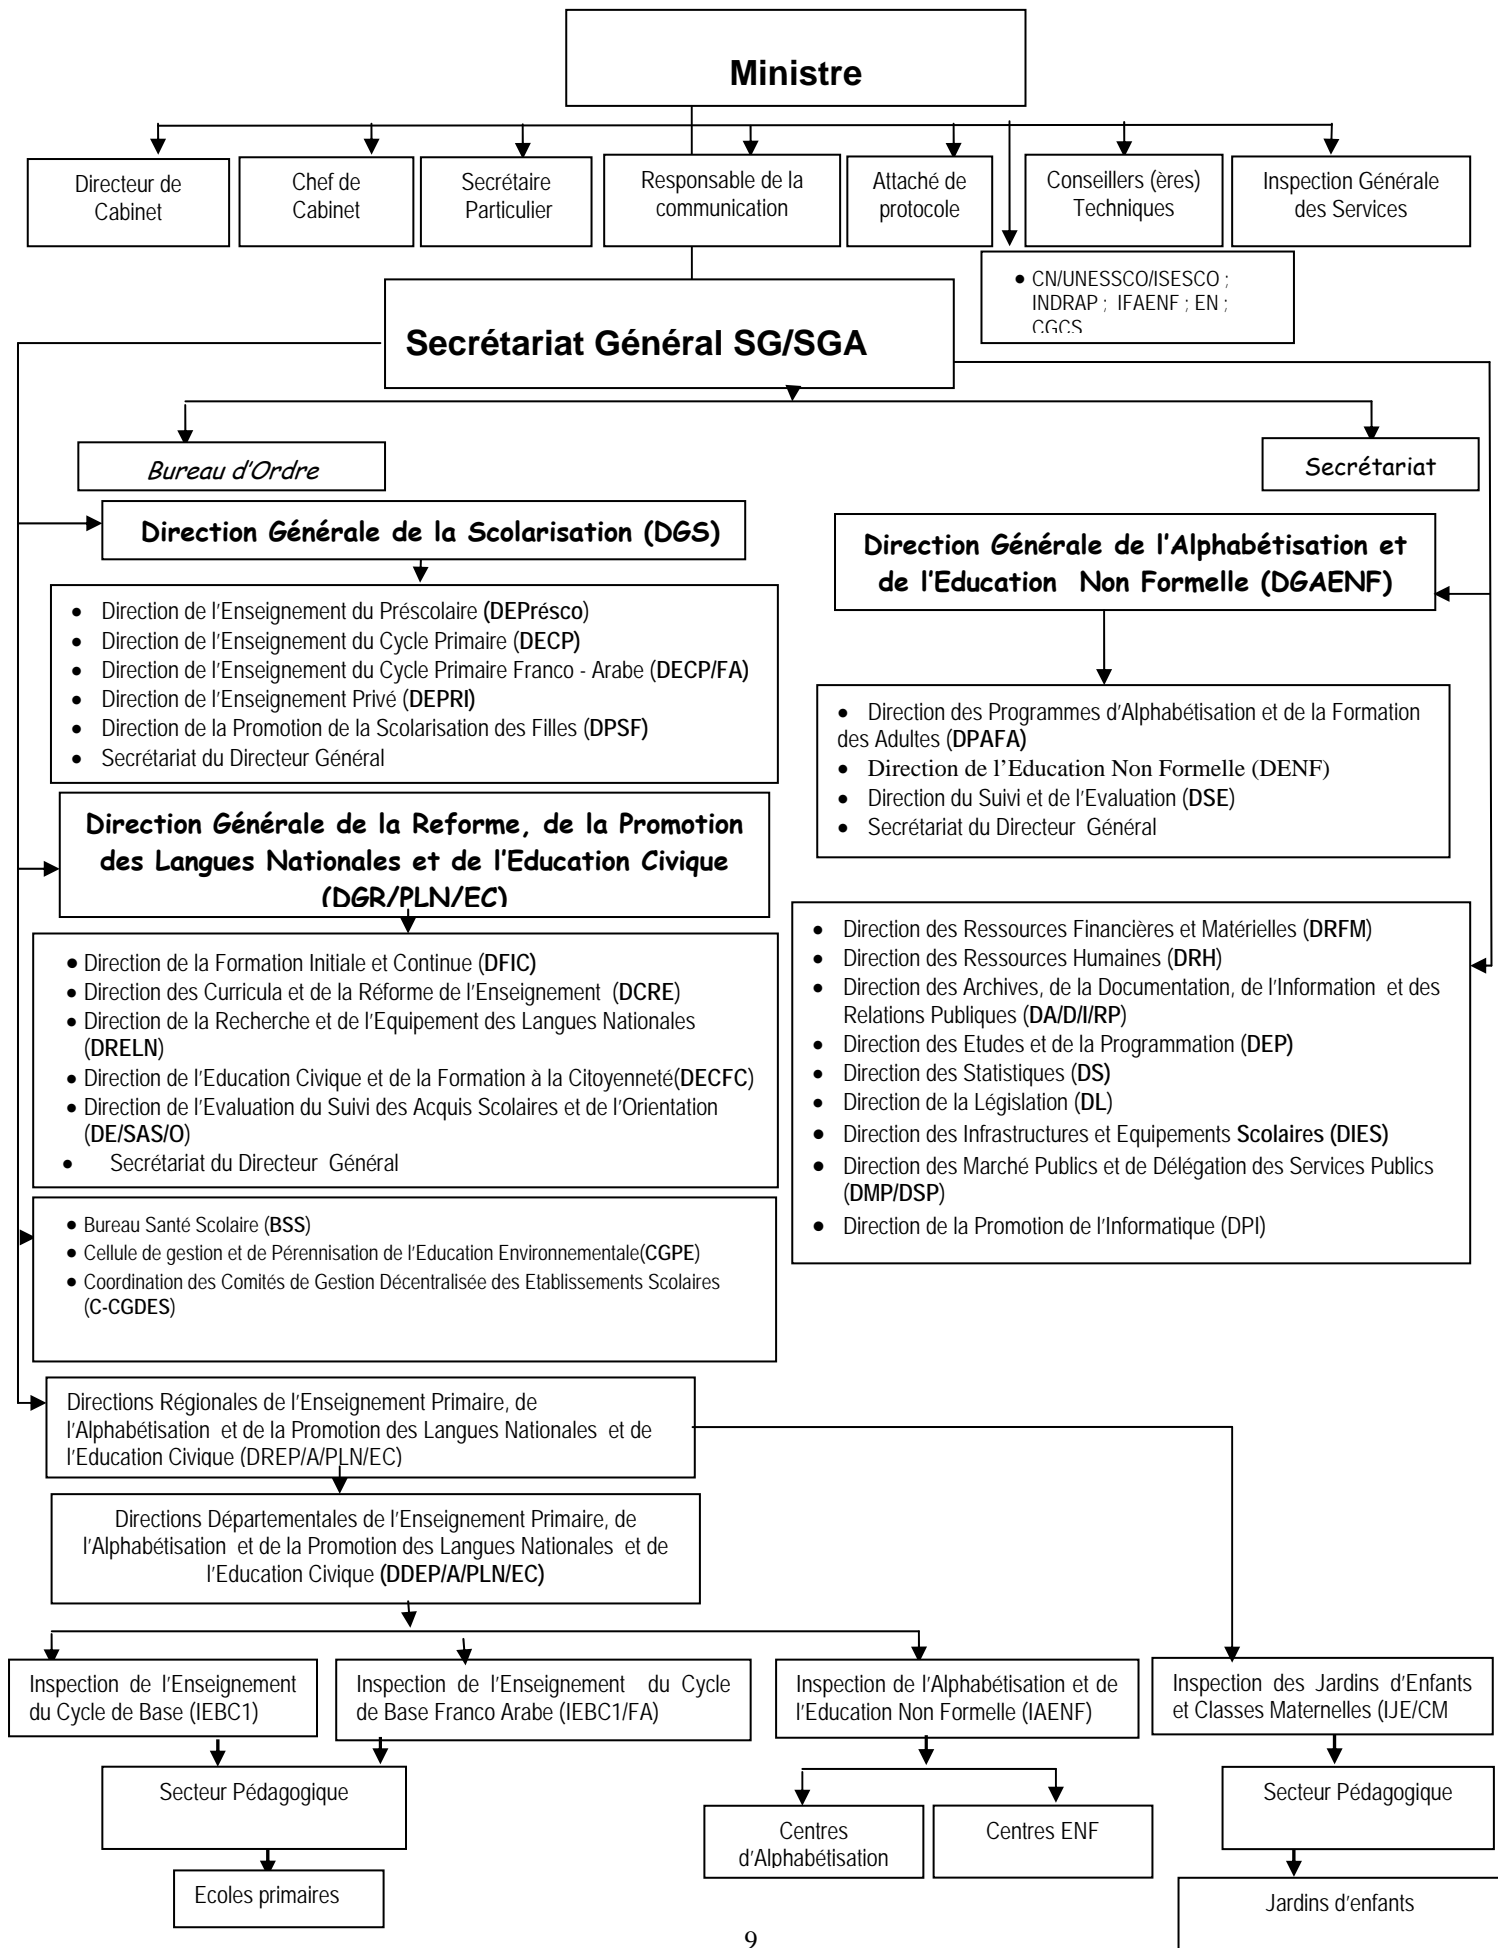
Ministre

Directeur de Cabinet

Chef de Cabinet

Secrétaire Particulier

Responsable de la communication

Attaché de protocole

Conseillers (ères) Techniques

Inspection Générale des Services

- CN/UNESSCO/ISESCO ; INDRAP ; IFAENF ; EN ; CGCS

Secrétariat Général SG/SGA

Bureau d'Ordre

Secrétariat

Direction Générale de la Scolarisation (DGS)

- Direction de l'Enseignement du Préscolaire (DEPrésco)
- Direction de l'Enseignement du Cycle Primaire (DECP)
- Direction de l'Enseignement du Cycle Primaire Franco - Arabe (DECP/FA)
- Direction de l'Enseignement Privé (DEPRI)
- Direction de la Promotion de la Scolarisation des Filles (DPSF)
- Secrétariat du Directeur Général

Direction Générale de l'Alphabétisation et de l'Education Non Formelle (DGAENF)

- Direction des Programmes d'Alphabétisation et de la Formation des Adultes (DPAFA)
- Direction de l'Education Non Formelle (DENF)
- Direction du Suivi et de l'Evaluation (DSE)
- Secrétariat du Directeur Général

Direction Générale de la Reforme, de la Promotion des Langues Nationales et de l'Education Civique (DGR/PLN/EC)

- Direction de la Formation Initiale et Continue (DFIC)
- Direction des Curricula et de la Réforme de l'Enseignement (DCRE)
- Direction de la Recherche et de l'Equipement des Langues Nationales (DRELN)
- Direction de l'Education Civique et de la Formation à la Citoyenneté(DECFC)
- Direction de l'Evaluation du Suivi des Acquis Scolaires et de l'Orientation (DE/SAS/O)
- Secrétariat du Directeur Général

- Direction des Ressources Financières et Matérielles (DRFM)
- Direction des Ressources Humaines (DRH)
- Direction des Archives, de la Documentation, de l'Information et des Relations Publiques (DA/D/I/RP)
- Direction des Etudes et de la Programmation (DEP)
- Direction des Statistiques (DS)
- Direction de la Législation (DL)
- Direction des Infrastructures et Equipements Scolaires (DIES)
- Direction des Marché Publics et de Délégation des Services Publics (DMP/DSP)
- Direction de la Promotion de l'Informatique (DPI)

- Bureau Santé Scolaire (BSS)
- Cellule de gestion et de Pérennisation de l'Education Environnementale(CGPE)
- Coordination des Comités de Gestion Décentralisée des Etablissements Scolaires (C-CGDES)

Directions Régionales de l'Enseignement Primaire, de l'Alphabétisation et de la Promotion des Langues Nationales et de l'Education Civique (DREP/A/PLN/EC)

Directions Départementales de l'Enseignement Primaire, de l'Alphabétisation et de la Promotion des Langues Nationales et de l'Education Civique (DDEP/A/PLN/EC)

Inspection de l'Enseignement du Cycle de Base (IEBC1)

Inspection de l'Enseignement du Cycle de Base Franco Arabe (IEBC1/FA)

Inspection de l'Alphabétisation et de l'Education Non Formelle (IAENF)

Inspection des Jardins d'Enfants et Classes Maternelles (IJE/CM

Secteur Pédagogique

Centres d'Alphabétisation

Centres ENF

Secteur Pédagogique

Ecoles primaires

Jardins d'enfants

9